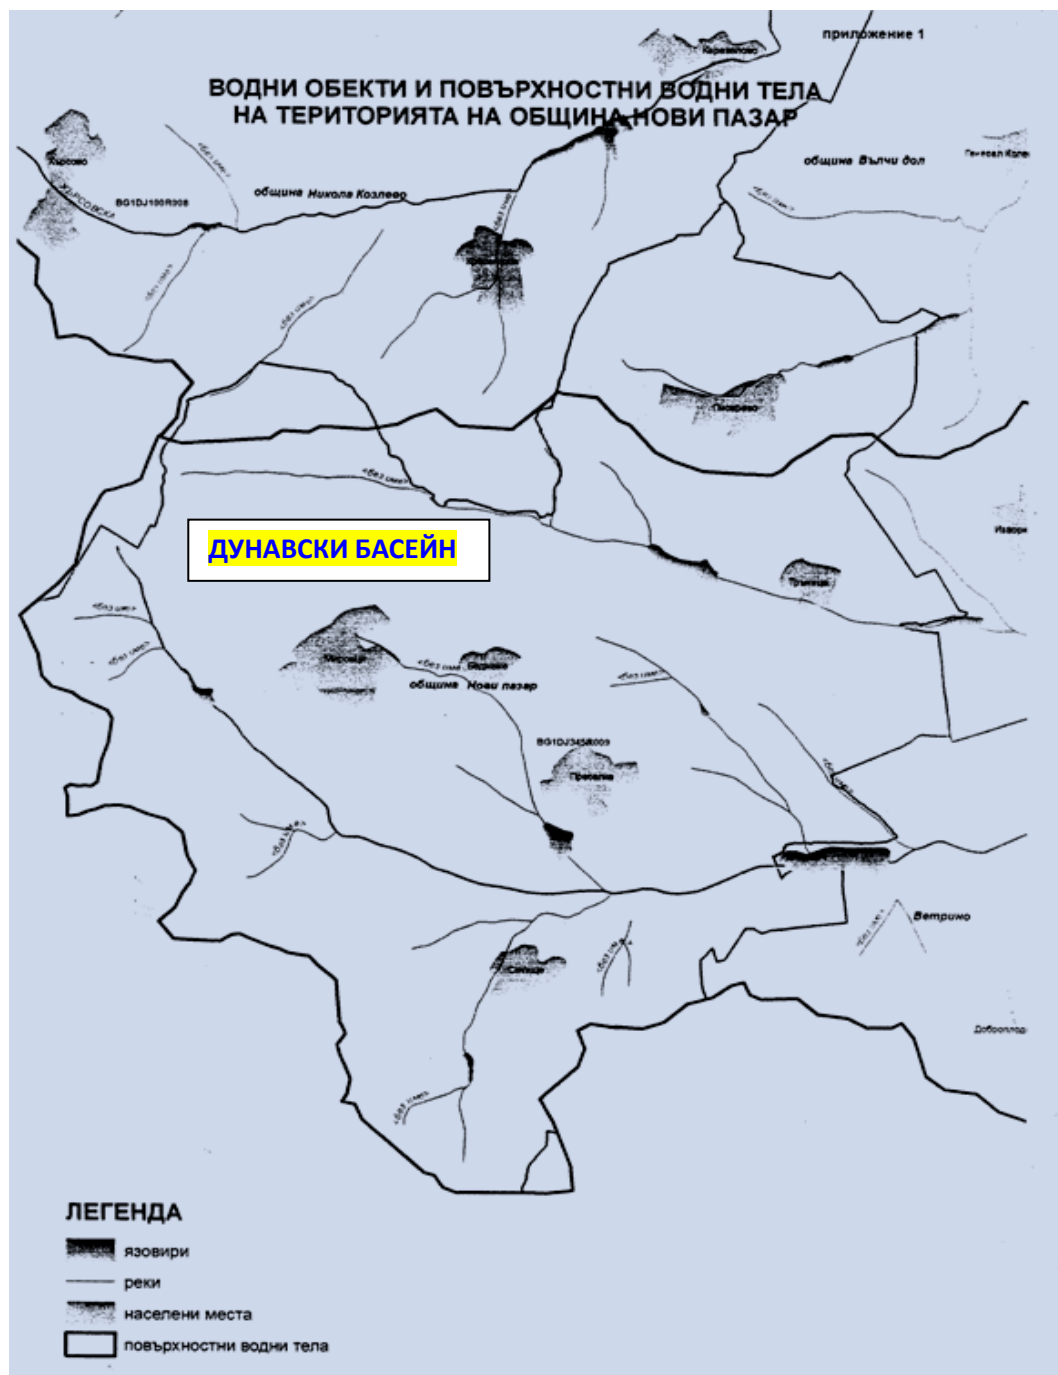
приложение 1

ВОДНИ ОБЕКТИ И ПОВЪРХНОСТНИ ВОДНИ ТЕЛА НА ТЕРИТОРИЯТА НА ОБЩИНА НОВИ ПАЗАР

Каравелово

Хърсово

ХЪРСОВСКА

BG1DJ100R008

община Никола Козлево

община Вълчи дол

Генерал Колево

Писарево

Изворн

ДУНАВСКИ БАСЕЙН

Тръница

община Нови пазар

BG1DJ345R009

Ветрино

Добоплани

«без име»

«без име»

«без име»

«без име»

«без име»

«без име»

«без име»

«без име»

«без име»

«без име»

«без име»

«без име»

«без име»

ЛЕГЕНДА

язовири

реки

населени места

повърхностни водни тела